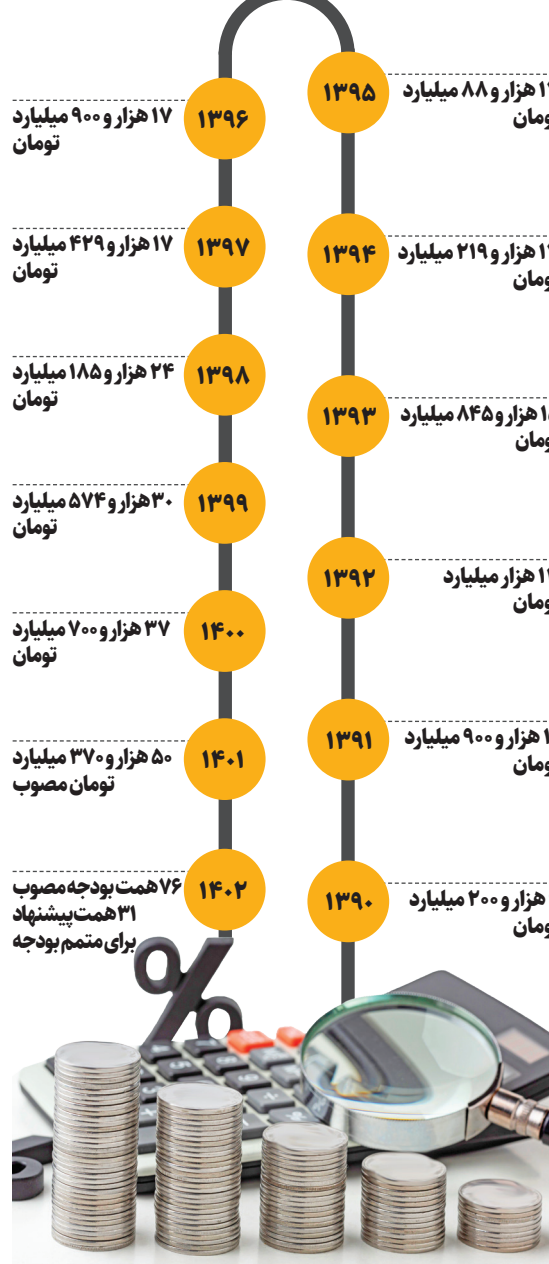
۱۳۹۶
۱۷ هزار و ۹۰۰ میلیارد تومان

۱۳۹۷
۱۷ هزار و ۴۲۹ میلیارد تومان

۱۳۹۸
۲۴ هزار و ۱۸۵ میلیارد تومان

۱۳۹۹
۳۰ هزار و ۵۷۴ میلیارد تومان

۱۴۰۰
۳۷ هزار و ۷۰۰ میلیارد تومان

۱۴۰۱
۵۰ هزار و ۳۷۰ میلیارد تومان مصوب

۱۴۰۲
۷۶ همت بودجه مصوب
۳۱ همت پیشنهاد برای متمم بودجه

۱۳۹۵
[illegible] هزار و ۸۸ میلیارد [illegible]ومان

۱۳۹۴
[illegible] هزار و ۲۱۹ میلیارد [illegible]ومان

۱۳۹۳
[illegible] هزار و ۸۴۵ میلیارد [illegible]ومان

۱۳۹۲
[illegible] هزار میلیارد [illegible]ومان

۱۳۹۱
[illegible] هزار و ۹۰۰ میلیارد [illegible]ومان

۱۳۹۰
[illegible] هزار و ۲۰۰ میلیارد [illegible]ومان

%